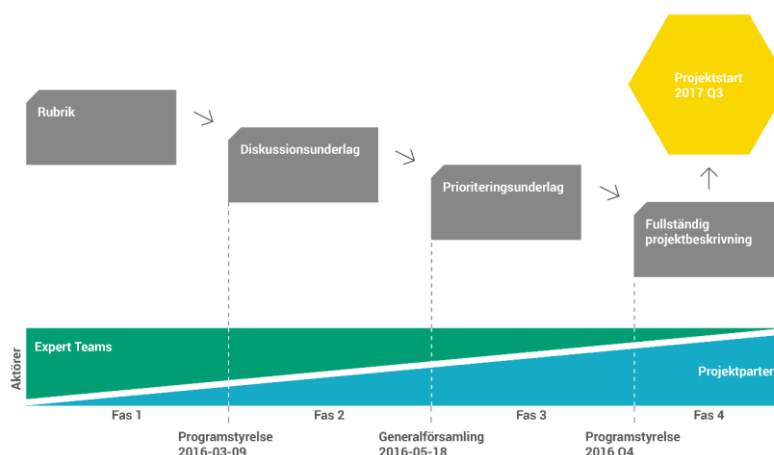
Rubrik

Diskussionsunderlag

Prioriteringsunderlag

Fullständig projektbeskrivning

Projektstart 2017 Q3

Aktörer

Expert Teams

Projektparter

Fas 1

Fas 2

Fas 3

Fas 4

Programstyrelse 2016-03-09

Generalförsamling 2016-05-18

Programstyrelse 2016 Q4